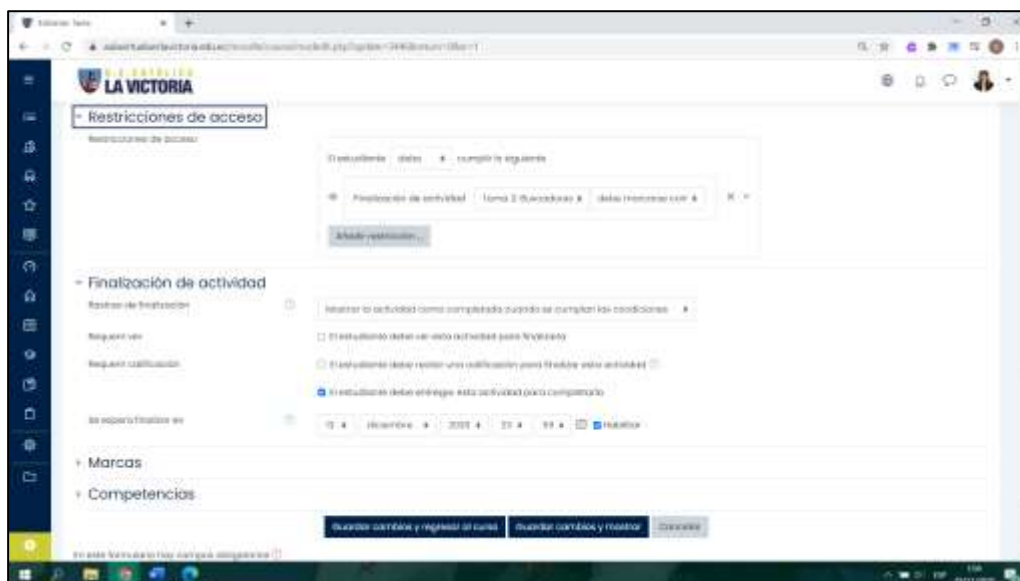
Editando Tarea

LA VICTORIA

Restricciones de acceso

Restricciones de acceso

El estudiante debe cumplir lo siguiente

Finalización de actividad Tarea 2 (Buscadores) debe marcarse com

Añadir restricción...

Finalización de actividad

Rastreo de finalización

Mostrar la actividad como completada cuando se cumplan las condiciones

Requerir ver

El estudiante debe ver esta actividad para finalizarla

Requerir calificación

El estudiante debe recibir una calificación para finalizar esta actividad

El estudiante debe entregar esta actividad para completarla

Se espera finalizar en

12 diciembre 2021 23 59 Habilitar

Marcas

Competencias

Guardar cambios y regresar al curso Guardar cambios y mostrar Cancelar

En este formulario hay campos obligatorios